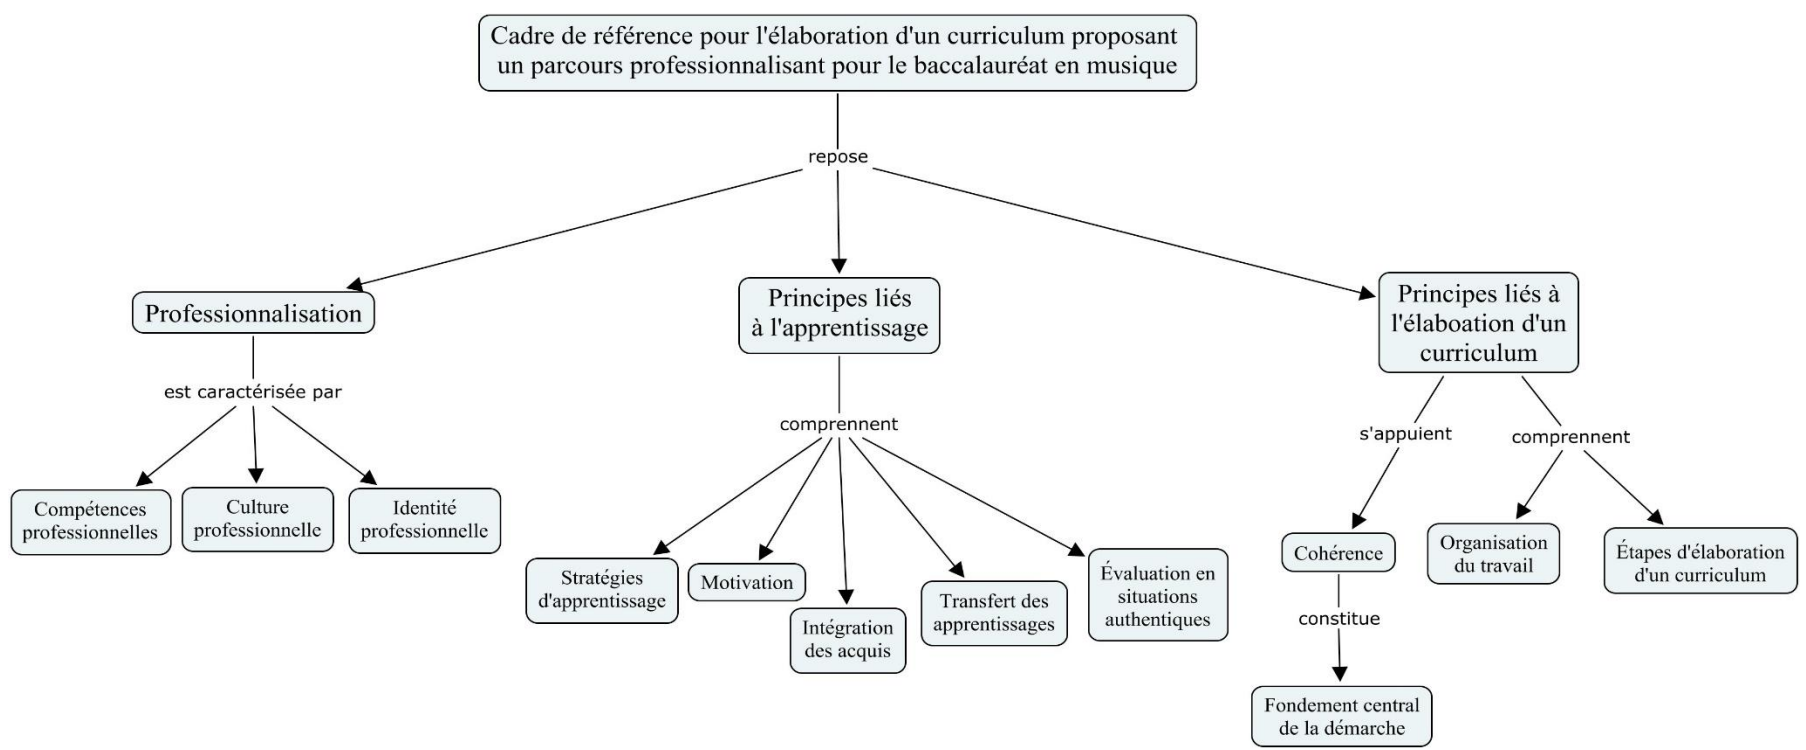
Cadre de référence pour l'élaboration d'un curriculum proposant un parcours professionnalisant pour le baccalauréat en musique

repose

Professionnalisation

est caractérisée par

Compétences professionnelles

Culture professionnelle

Identité professionnelle

Principes liés à l'apprentissage

comprennent

Stratégies d'apprentissage

Motivation

Intégration des acquis

Transfert des apprentissages

Évaluation en situations authentiques

Principes liés à l'élaboation d'un curriculum

s'appuient

Cohérence

constitue

Fondement central de la démarche

comprennent

Organisation du travail

Étapes d'élaboration d'un curriculum